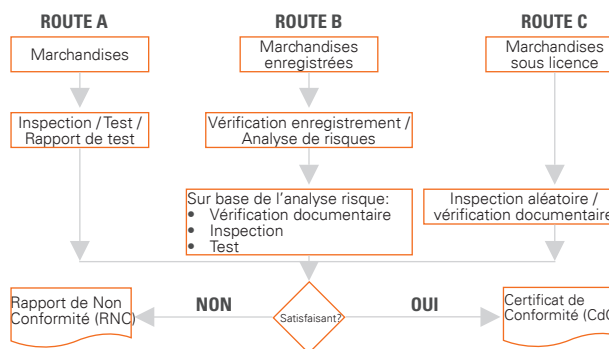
ROUTE A

Marchandises

Inspection / Test / Rapport de test

ROUTE B

Marchandises enregistrées

Vérification enregistrement / Analyse de risques

Sur base de l'analyse risque:
• Vérification documentaire
• Inspection
• Test

ROUTE C

Marchandises sous licence

Inspection aléatoire / vérification documentaire

Rapport de Non Conformité (RNC)

NON

Satisfaisant?

OUI

Certificat de Conformité (CdC